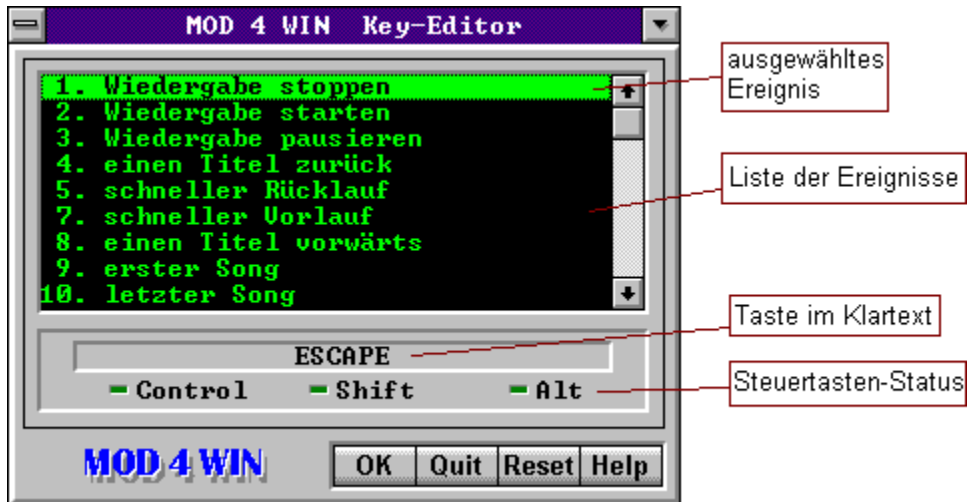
MOD 4 WIN Key-Editor

1. Wiedergabe stoppen
2. Wiedergabe starten
3. Wiedergabe pausieren
4. einen Titel zurück
5. schneller Rücklauf
7. schneller Vorlauf
8. einen Titel vorwärts
9. erster Song
10. letzter Song

ESCAPE

Control
Shift
Alt

MOD 4 WIN

OK
Quit
Reset
Help

ausgewähltes Ereignis

Liste der Ereignisse

Taste im Klartext

Steuertasten-Status